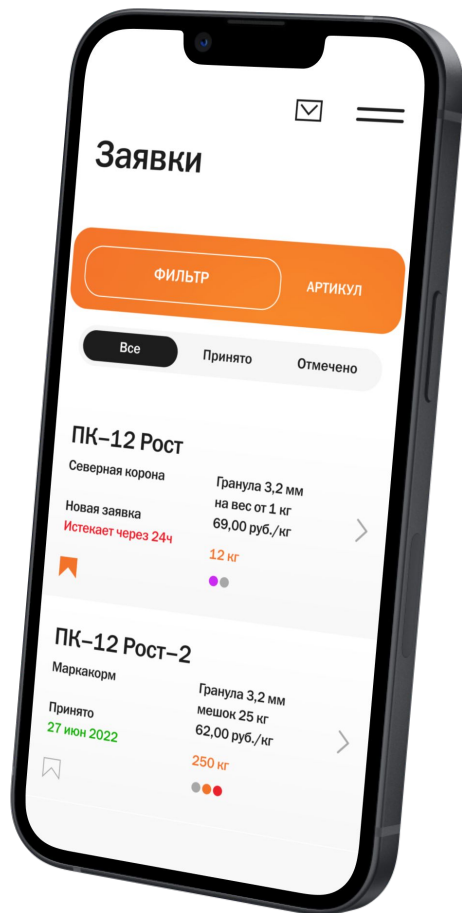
Заявки

ФИЛЬТР

АРТИКУЛ

Все

Принято

Отмечено

ПК–12 Рост

Северная корона

Гранула 3,2 мм
на вес от 1 кг
69,00 руб./кг

Новая заявка
Истекает через 24ч

12 кг

ПК–12 Рост–2

Маркакорм

Гранула 3,2 мм
мешок 25 кг
62,00 руб./кг

Принято
27 июн 2022

250 кг